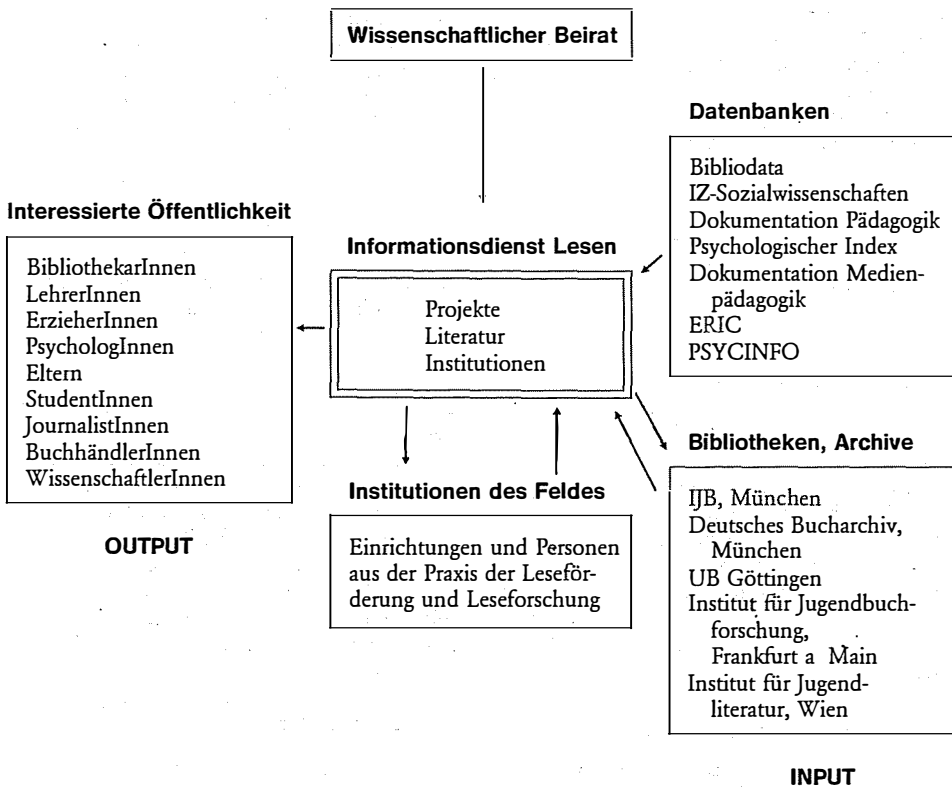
Wissenschaftlicher Beirat

Datenbanken

Bibliodata
IZ-Sozialwissenschaften
Dokumentation Pädagogik
Psychologischer Index
Dokumentation Medienpädagogik
ERIC
PSYCINFO

Interessierte Öffentlichkeit

BibliothekarInnen
LehrerInnen
ErzieherInnen
PsychologInnen
Eltern
StudentInnen
JournalistInnen
BuchhändlerInnen
WissenschaftlerInnen

OUTPUT

Informationsdienst Lesen

Projekte
Literatur
Institutionen

Institutionen des Feldes

Einrichtungen und Personen aus der Praxis der Leseförderung und Leseforschung

Bibliotheken, Archive

IJB, München
Deutsches Bucharchiv, München
UB Göttingen
Institut für Jugendbuchforschung, Frankfurt a Main
Institut für Jugendliteratur, Wien

INPUT